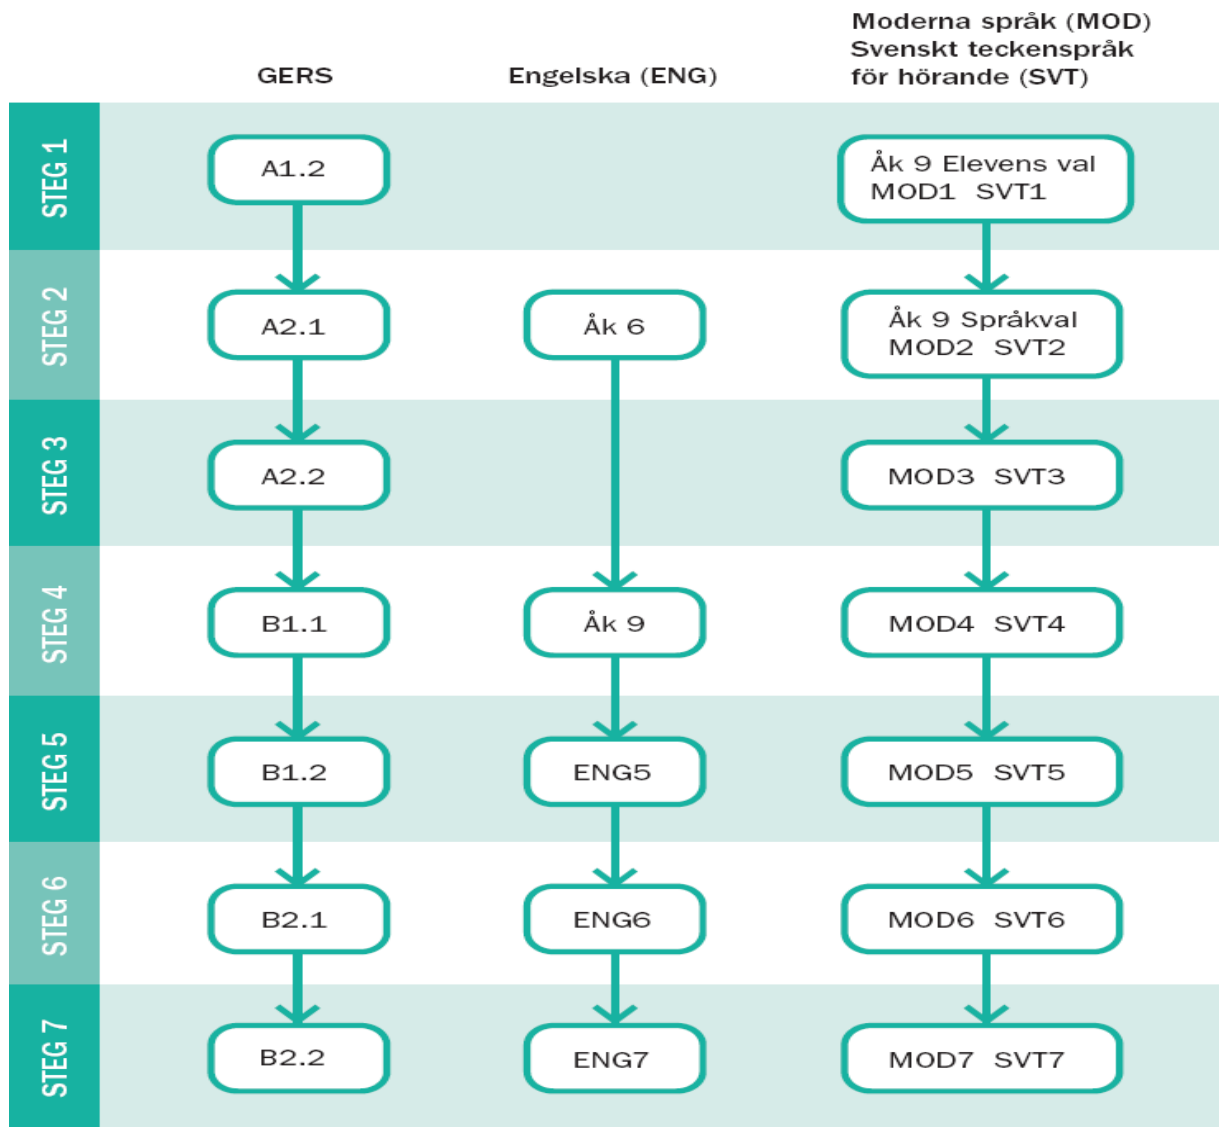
| | GERS | Engelska (ENG) | Moderna språk (MOD) Svenskt teckenspråk för hörande (SVT) |
|---|---|---|---|
| STEG 1 | A1.2 | | Åk 9 Elevens val MOD1 SVT1 |
| STEG 2 | A2.1 | Åk 6 | Åk 9 Språkval MOD2 SVT2 |
| STEG 3 | A2.2 | | MOD3 SVT3 |
| STEG 4 | B1.1 | Åk 9 | MOD4 SVT4 |
| STEG 5 | B1.2 | ENG5 | MOD5 SVT5 |
| STEG 6 | B2.1 | ENG6 | MOD6 SVT6 |
| STEG 7 | B2.2 | ENG7 | MOD7 SVT7 |